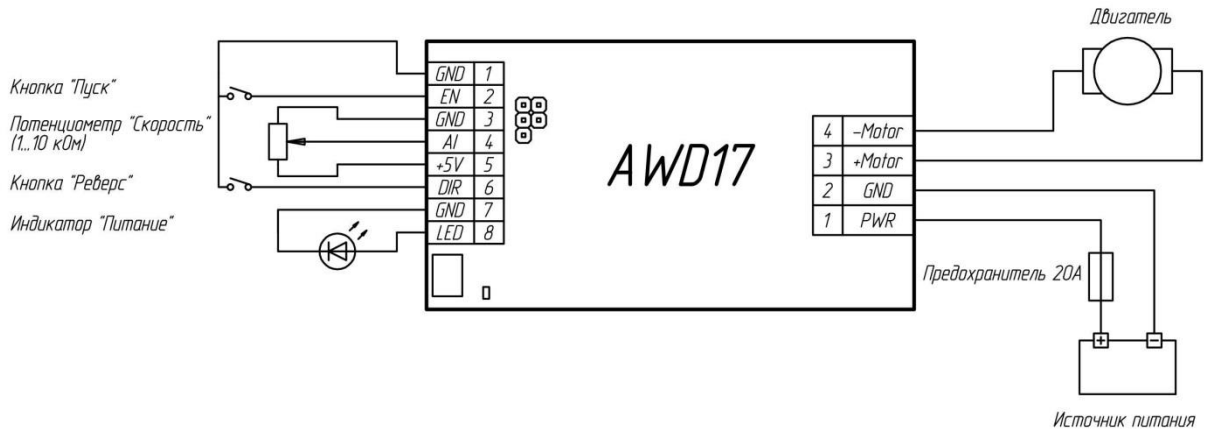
Двигатель

Кнопка "Пуск"

Потенциометр "Скорость" (1...10 кОм)

Кнопка "Реверс"

Индикатор "Питание"

| GND | 1 |
|---|---|
| EN | 2 |
| GND | 3 |
| AI | 4 |
| +5V | 5 |
| DIR | 6 |
| GND | 7 |
| LED | 8 |

AWD17

| 4 | -Motor |
|---|---|
| 3 | +Motor |
| 2 | GND |
| 1 | PWR |

Предохранитель 20А

+ −

Источник питания